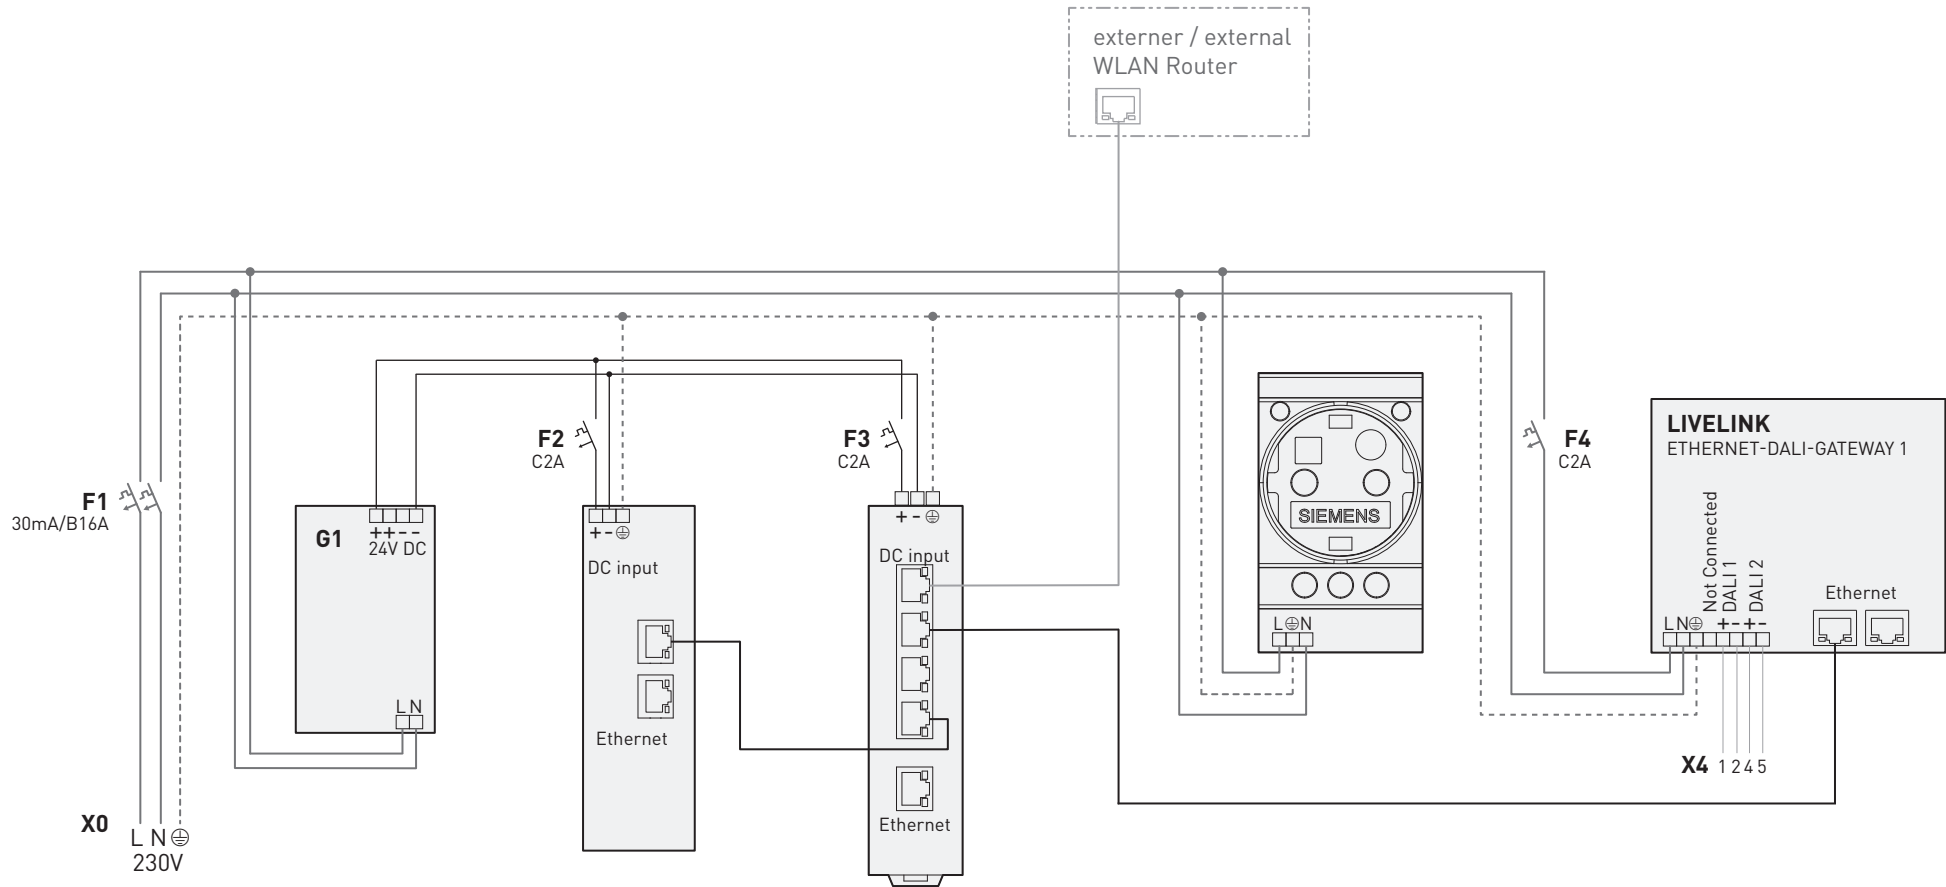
externer / external
WLAN Router

F1
30mA/B16A

G1
++--
24V DC
L N

F2
C2A

+-⊕
DC input
Ethernet

F3
C2A

+-⊕
DC input
Ethernet

SIEMENS
L⊕N

F4
C2A

LIVELINK
ETHERNET-DALI-GATEWAY 1

Not Connected
DALI 1
DALI 2
L N⊕
+-+-
Ethernet

X4 1 2 4 5

X0
L N ⊕
230V